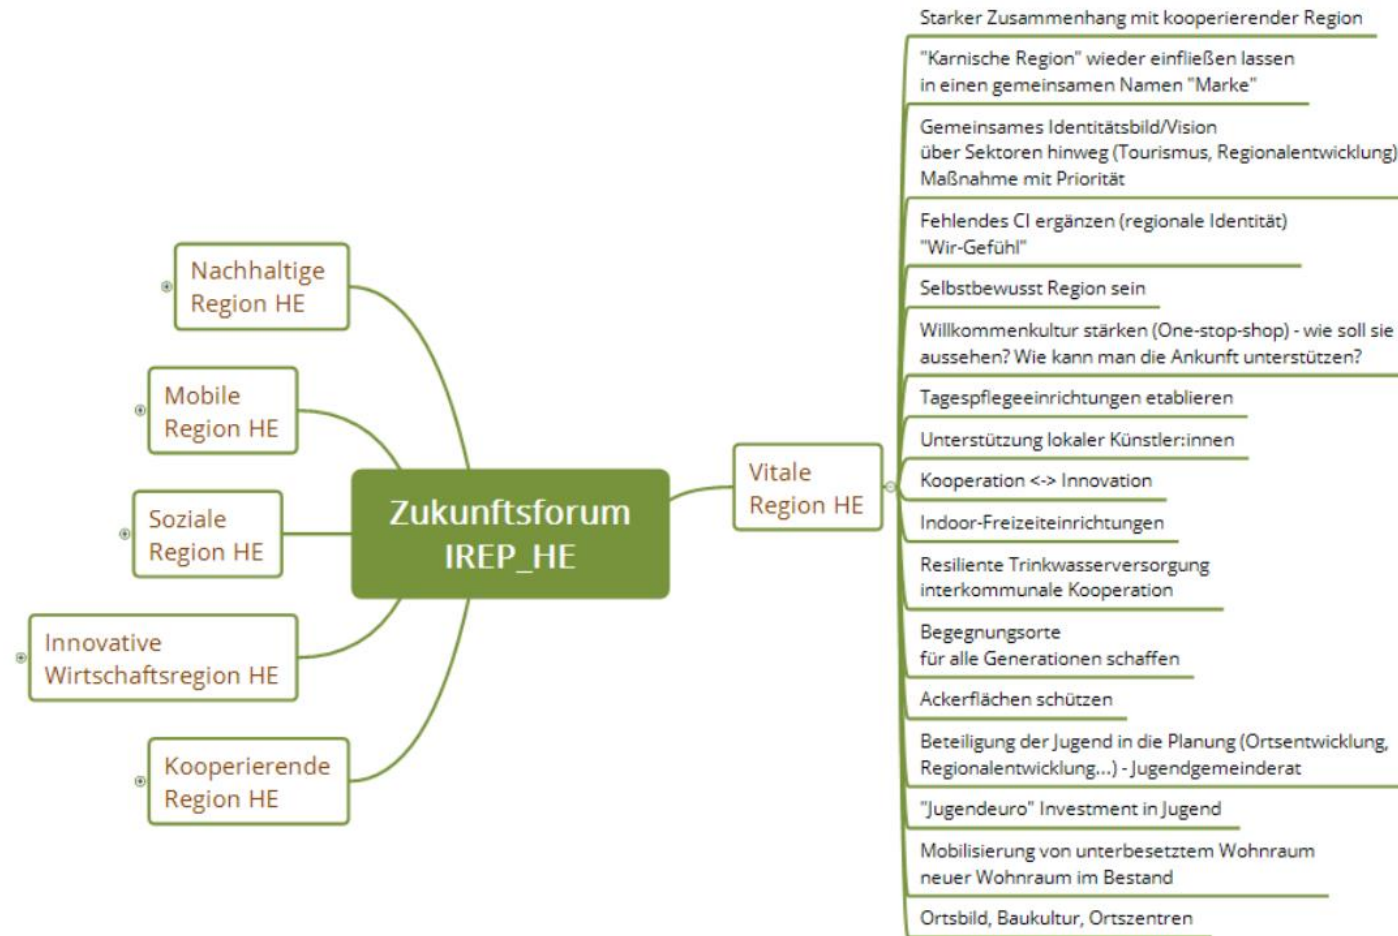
Nachhaltige Region HE

Mobile Region HE

Soziale Region HE

Innovative Wirtschaftsregion HE

Kooperierende Region HE

Zukunftsforum IREP_HE

Vitale Region HE

Starker Zusammenhang mit kooperierender Region

"Karnische Region" wieder einfließen lassen in einen gemeinsamen Namen "Marke"

Gemeinsames Identitätsbild/Vision über Sektoren hinweg (Tourismus, Regionalentwicklung) Maßnahme mit Priorität

Fehlendes CI ergänzen (regionale Identität) "Wir-Gefühl"

Selbstbewusst Region sein

Willkommenkultur stärken (One-stop-shop) - wie soll sie aussehen? Wie kann man die Ankunft unterstützen?

Tagespflegeeinrichtungen etablieren

Unterstützung lokaler Künstler:innen

Kooperation <-> Innovation

Indoor-Freizeiteinrichtungen

Resiliente Trinkwasserversorgung interkommunale Kooperation

Begegnungsorte für alle Generationen schaffen

Ackerflächen schützen

Beteiligung der Jugend in die Planung (Ortsentwicklung, Regionalentwicklung...) - Jugendgemeinderat

"Jugendeuro" Investment in Jugend

Mobilisierung von unterbesetztem Wohnraum neuer Wohnraum im Bestand

Ortsbild, Baukultur, Ortszentren